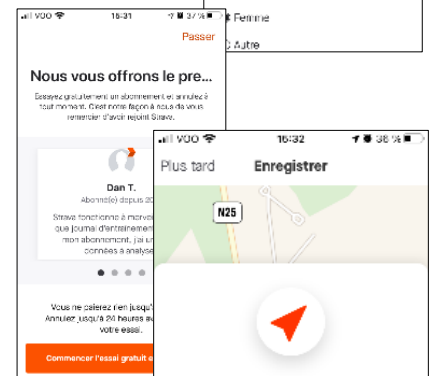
VOO 16:31 37 %
Passer
Femme
Autre
Nous vous offrons le pre...
Essayez gratuitement un abonnement et annulez à tout moment. C'est notre façon à nous de vous remercier d'avoir rejoint Strava.
Dan T.
Abonné(e) depuis 20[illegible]
Strava fonctionne à merve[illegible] que journal d'entraînement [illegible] mon abonnement, j'ai un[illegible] données à analyse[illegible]
Vous ne paierez rien jusqu'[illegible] Annulez jusqu'à 24 heures a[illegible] votre essai.
Commencer l'essai gratuit e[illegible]
VOO 16:32 38 %
Plus tard
Enregistrer
N25